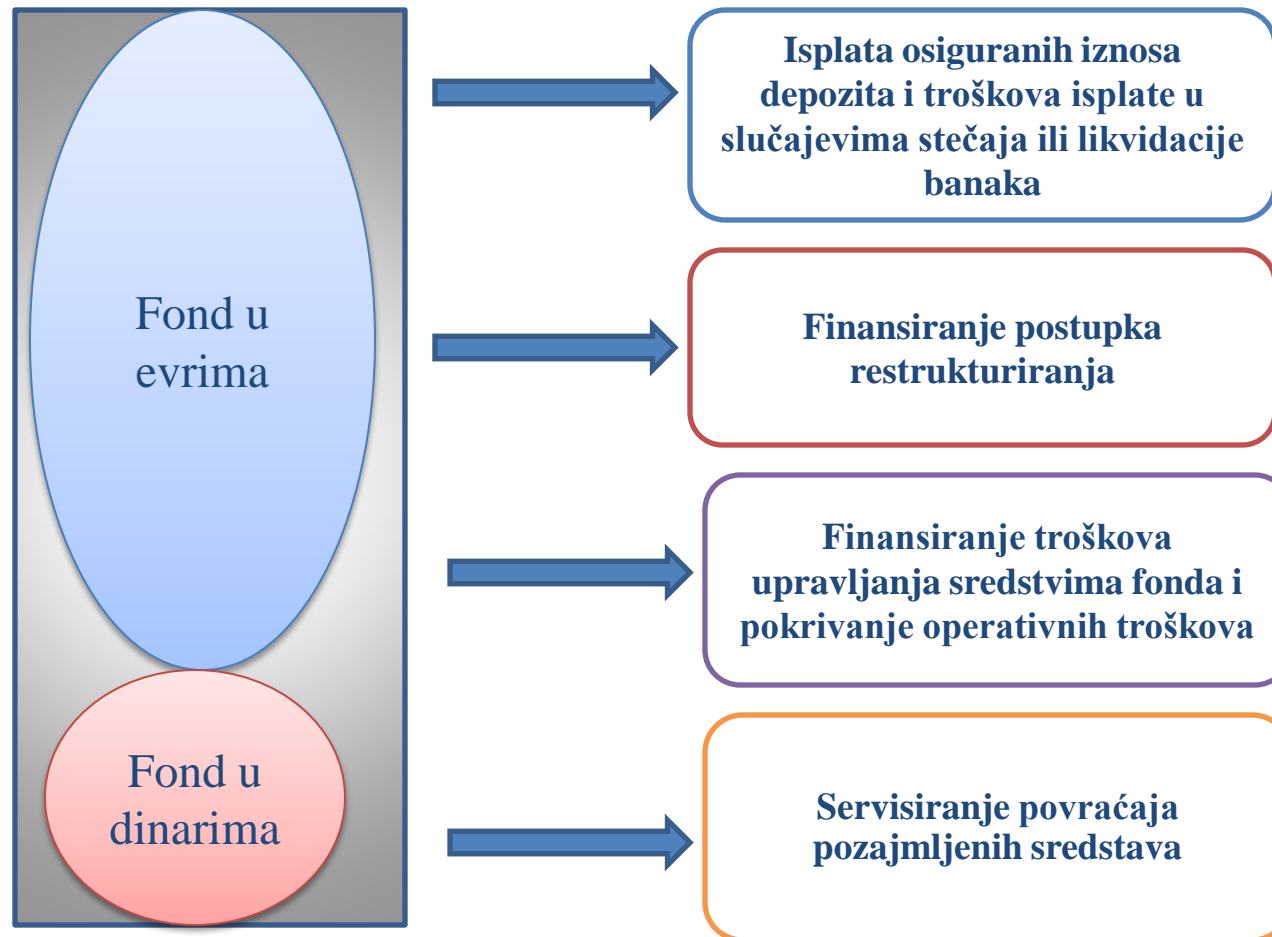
Fond u evrima

Fond u dinarima

Isplata osiguranih iznosa depozita i troškova isplate u slučajevima stečaja ili likvidacije banaka

Finansiranje postupka restrukturiranja

Finansiranje troškova upravljanja sredstvima fonda i pokrivanje operativnih troškova

Servisiranje povraćaja pozajmljenih sredstava